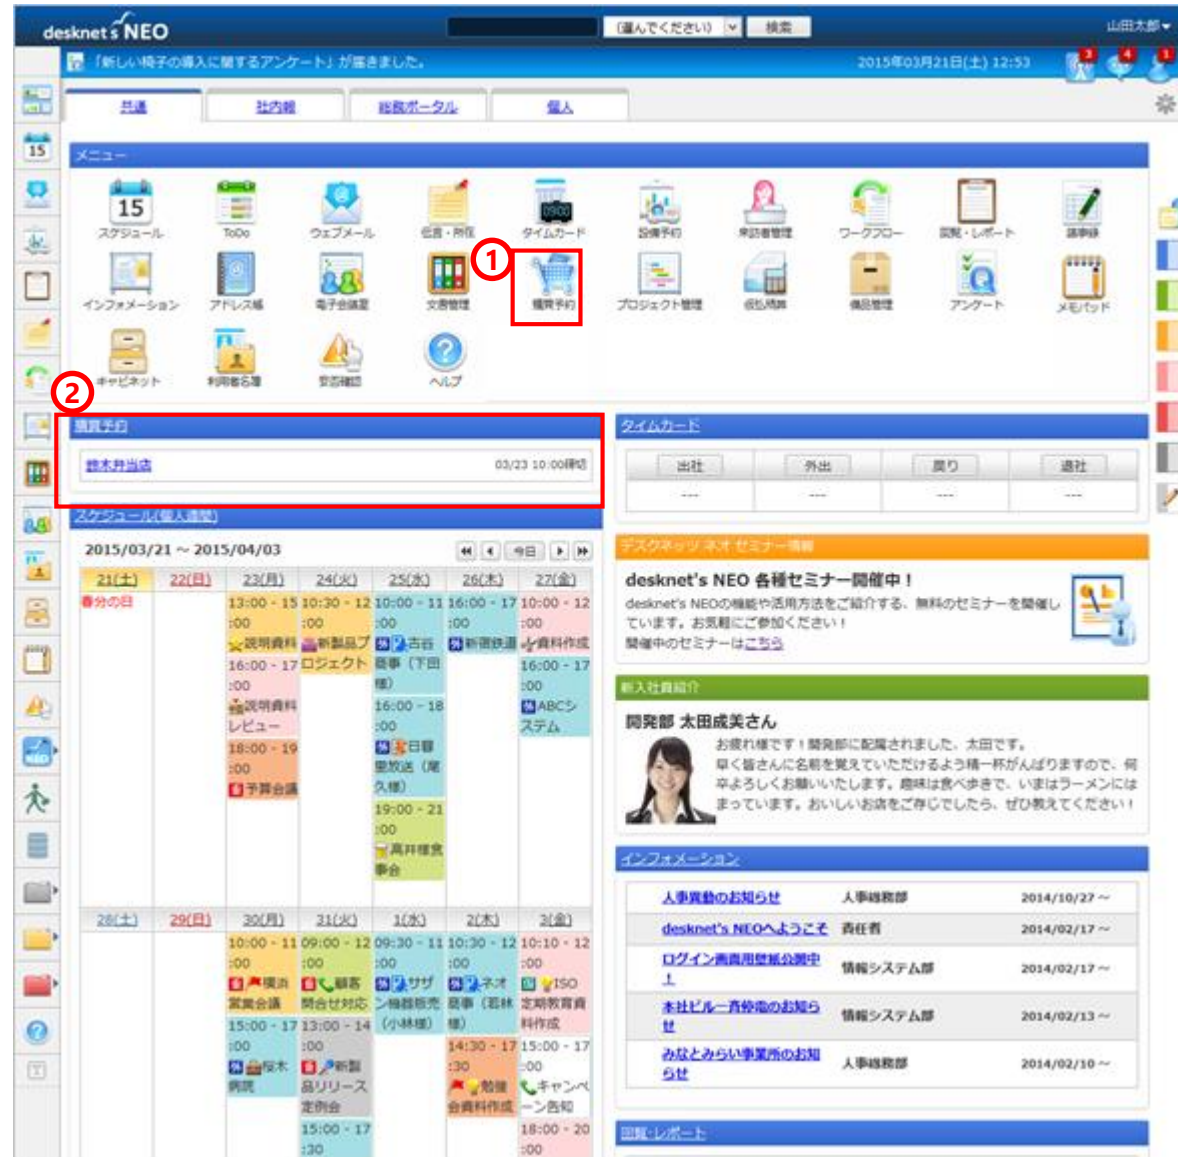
desknet's NEO
(選んでください) 検索
山田太郎
「新しい椅子の導入に関するアンケート」が届きました。
2015年03月21日(土) 12:53
共通 社内報 総務ポータル 個人
メニュー
スケジュール ToDo ウェブメール 伝言・所在 タイムカード 設備予約 来訪者管理 ワークフロー 回覧・レポート 議事録
インフォメーション アドレス帳 電子会議室 文書管理 ① 購買予約 プロジェクト管理 仮払精算 備品管理 アンケート メモパッド
キャビネット 利用者名簿 安否確認 ヘルプ
②
購買予約
鈴木弁当店 03/23 10:00締切
スケジュール(個人週間)
2015/03/21 ～ 2015/04/03
今日
| 21(土) | 22(日) | 23(月) | 24(火) | 25(水) | 26(木) | 27(金) |
|---|---|---|---|---|---|---|
| 春分の日 | | 13:00 - 15:00 説明資料 16:00 - 17:00 説明資料レビュー 18:00 - 19:00 予算会議 | 10:30 - 12:00 新製品プロジェクト | 10:00 - 11:00 古谷様事(下田様) 16:00 - 18:00 日暮里放送(尾久様) 19:00 - 21:00 高井様食事会 | 16:00 - 17:00 新規依頼 | 10:00 - 12:00 資料作成 16:00 - 17:00 ABCシステム |
| 28(土) | 29(日) | 30(月) | 31(火) | 1(水) | 2(木) | 3(金) |
| | | 10:00 - 11:00 横浜営業会議 15:00 - 17:00 桜木病院 | 09:00 - 12:00 顧客問合せ対応 13:00 - 14:00 新製品リリース定例会 15:00 - 17:30 | 09:30 - 11:00 サザン機器販売(小林様) | 10:30 - 12:00 ネオ商事(若林様) 14:30 - 17:30 勉強会資料作成 | 10:10 - 12:00 ISO定期教育資料作成 15:00 - 17:00 キャンペーン告知 18:00 - 20:00 |
タイムカード
| 出社 | 外出 | 戻り | 退社 |
|---|---|---|---|
| ---- | ---- | ---- | ---- |
デスクネッツ ネオ セミナー情報
desknet's NEO 各種セミナー開催中！
desknet's NEOの機能や活用方法をご紹介する、無料のセミナーを開催しています。お気軽にご参加ください！
開催中のセミナーはこちら
新入社員紹介
開発部 太田成美さん
お疲れ様です！開発部に配属されました、太田です。早く皆さんに名前を覚えていただけるよう精一杯がんばりますので、何卒よろしくお願いいたします。趣味は食べ歩きで、いまはラーメンにはまっています。おいしいお店をご存じでしたら、ぜひ教えてください！
インフォメーション
| 人事異動のお知らせ | 人事総務部 | 2014/10/27 ～ |
|---|---|---|
| desknet's NEOへようこそ | 責任者 | 2014/02/17 ～ |
| ログイン画面用壁紙公開中！ | 情報システム部 | 2014/02/17 ～ |
| 本社ビル一斉停電のお知らせ | 情報システム部 | 2014/02/13 ～ |
| みなとみらい事業所のお知らせ | 人事総務部 | 2014/02/10 ～ |
回覧・レポート